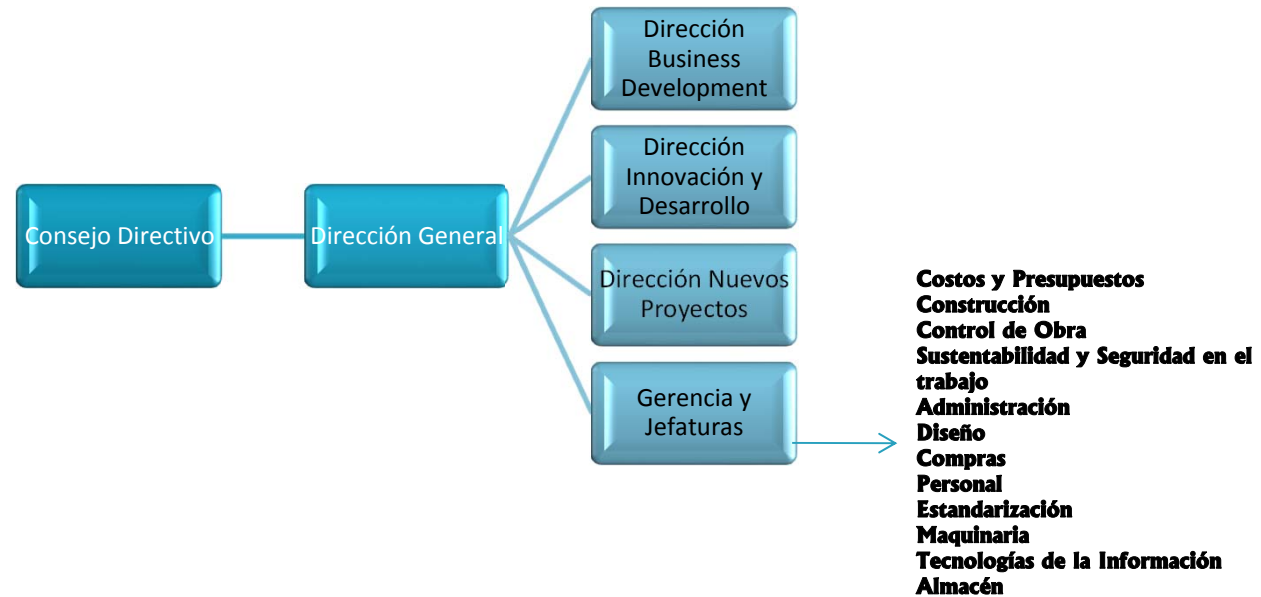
Consejo Directivo

Dirección General

Dirección Business Development

Dirección Innovación y Desarrollo

Dirección Nuevos Proyectos

Gerencia y Jefaturas

Costos y Presupuestos
Construcción
Control de Obra
Sustentabilidad y Seguridad en el trabajo
Administración
Diseño
Compras
Personal
Estandarización
Maquinaria
Tecnologías de la Información
Almacén